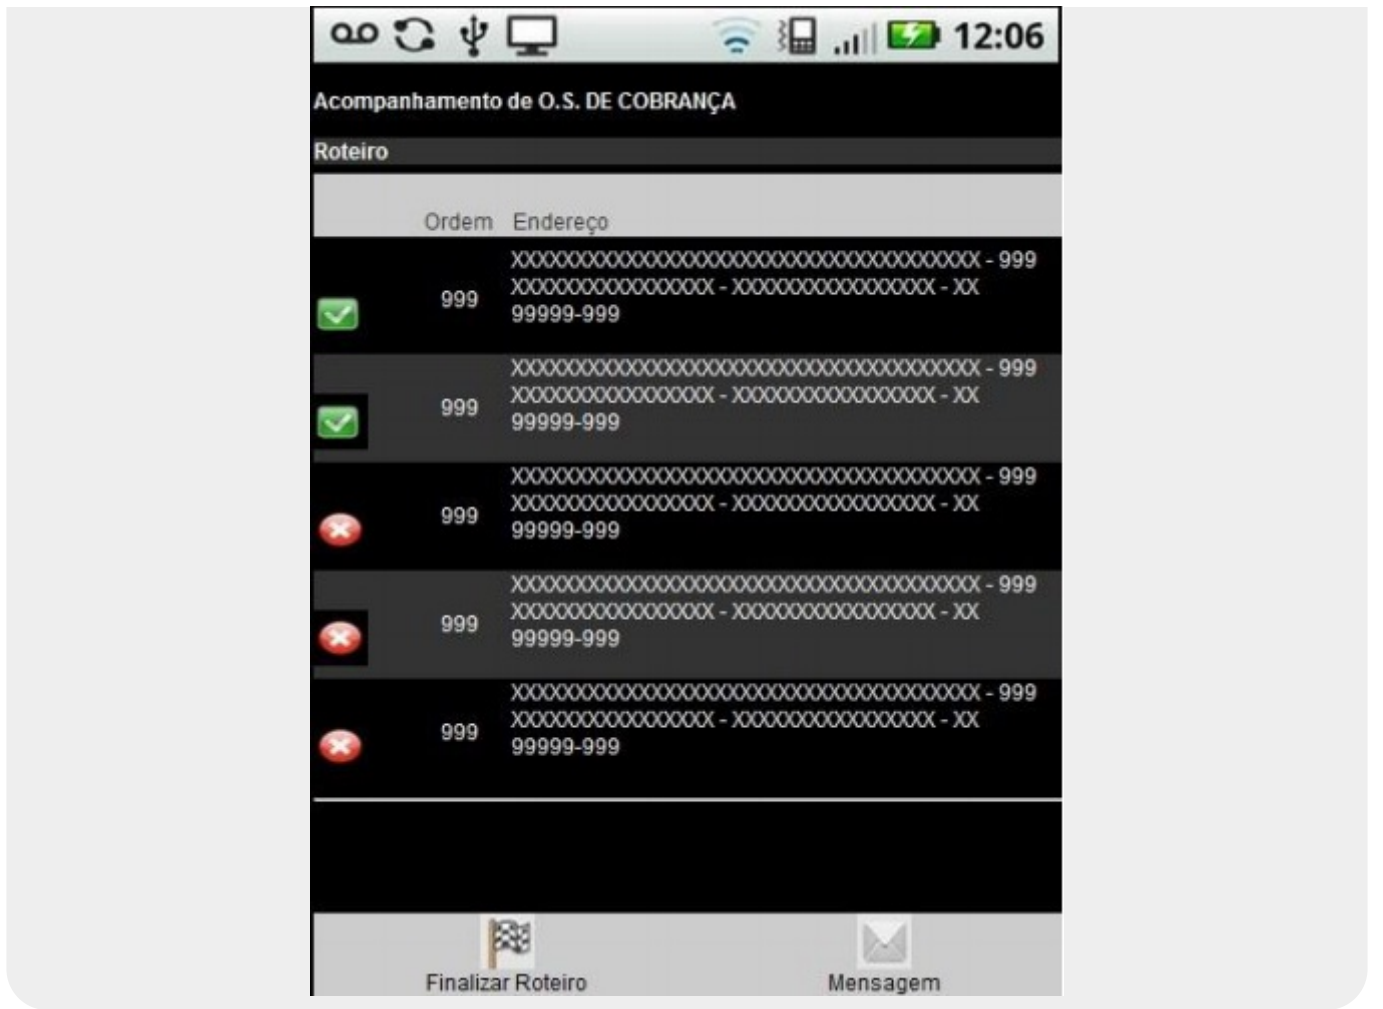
12:06

Acompanhamento de O.S. DE COBRANÇA

Roteiro

| | Ordem | Endereço |
|---|---|---|
| | 999 | XXXXXXXXXXXXXXXXXXXXXXXXXXXXXXXXXXX - 999 XXXXXXXXXXXXXXX - XXXXXXXXXXXXXXX - XX 99999-999 |
| | 999 | XXXXXXXXXXXXXXXXXXXXXXXXXXXXXXXXXXX - 999 XXXXXXXXXXXXXXX - XXXXXXXXXXXXXXX - XX 99999-999 |
| | 999 | XXXXXXXXXXXXXXXXXXXXXXXXXXXXXXXXXXX - 999 XXXXXXXXXXXXXXX - XXXXXXXXXXXXXXX - XX 99999-999 |
| | 999 | XXXXXXXXXXXXXXXXXXXXXXXXXXXXXXXXXXX - 999 XXXXXXXXXXXXXXX - XXXXXXXXXXXXXXX - XX 99999-999 |
| | 999 | XXXXXXXXXXXXXXXXXXXXXXXXXXXXXXXXXXX - 999 XXXXXXXXXXXXXXX - XXXXXXXXXXXXXXX - XX 99999-999 |

Finalizar Roteiro

Mensagem